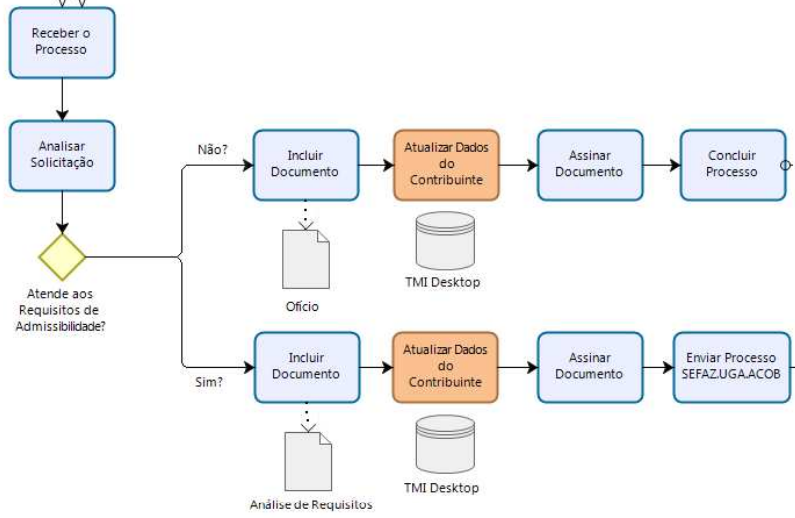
Receber o Processo

Analisar Solicitação

Atende aos Requisitos de Admissibilidade?

Não?

Incluir Documento

Atualizar Dados do Contribuinte

Assinar Documento

Concluir Processo

Ofício

TMI Desktop

Sim?

Incluir Documento

Atualizar Dados do Contribuinte

Assinar Documento

Enviar Processo SEFAZ.UGA.ACOB

Análise de Requisitos

TMI Desktop